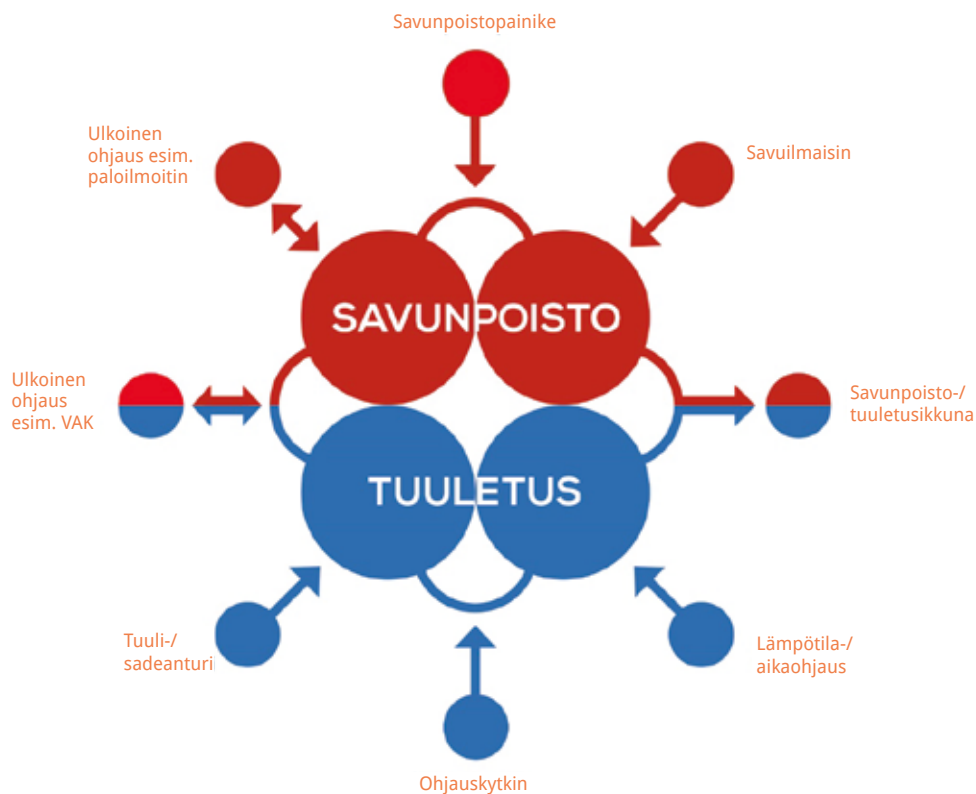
Savunpoistopainike

Ulkoinen ohjaus esim. paloilmoitin

Savuilmaisin

SAVUNPOISTO

Ulkoinen ohjaus esim. VAK

Savunpoisto-/ tuuletusikkuna

TUULETUS

Tuuli-/ sadeanturi

Lämpötila-/ aikaohjaus

Ohjauskytkin